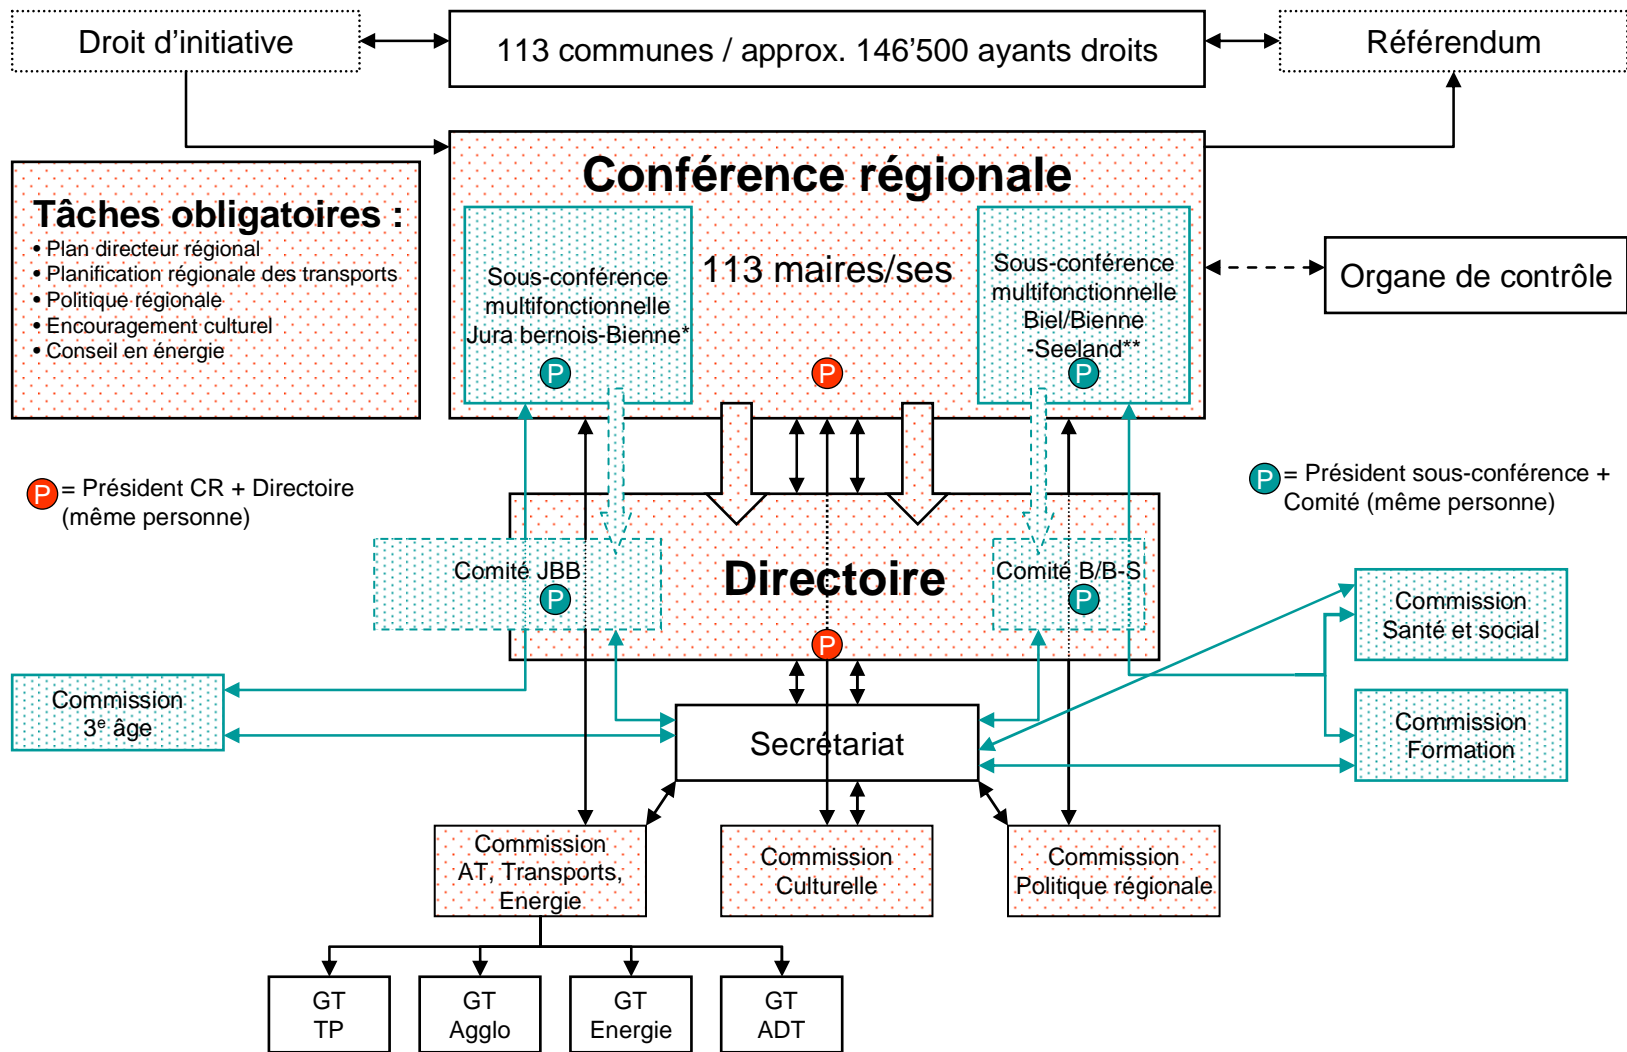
Droit d'initiative

113 communes / approx. 146'500 ayants droits

Référendum

Conférence régionale

Tâches obligatoires :
• Plan directeur régional
• Planification régionale des transports
• Politique régionale
• Encouragement culturel
• Conseil en énergie

Sous-conférence multifonctionnelle Jura bernois-Bienne*
P

113 maires/ses
P

Sous-conférence multifonctionnelle Biel/Bienne -Seeland**
P

Organe de contrôle

P = Président CR + Directoire (même personne)

P = Président sous-conférence + Comité (même personne)

Comité JBB
P

Directoire
P

Comité B/B-S
P

Commission Santé et social

Commission 3$^e$ âge

Secrétariat

Commission Formation

Commission AT, Transports, Energie

Commission Culturelle

Commission Politique régionale

GT TP

GT Agglo

GT Energie

GT ADT